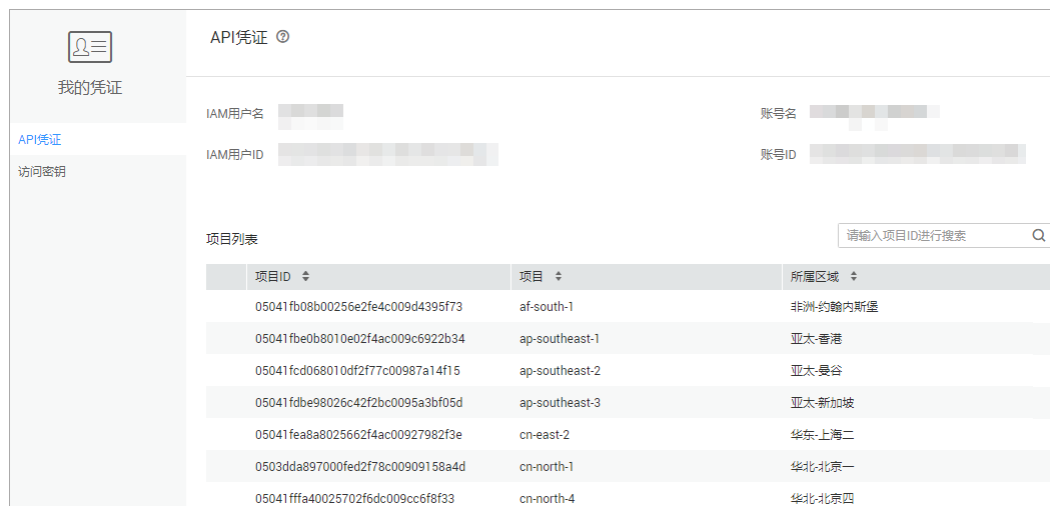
我的凭证

API凭证

访问密钥

API凭证

IAM用户名 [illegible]

账号名 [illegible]

IAM用户ID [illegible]

账号ID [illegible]

项目列表

请输入项目ID进行搜索

| 项目ID | 项目 | 所属区域 |
|---|---|---|
| 05041fb08b00256e2fe4c009d4395f73 | af-south-1 | 非洲-约翰内斯堡 |
| 05041fbe0b8010e02f4ac009c6922b34 | ap-southeast-1 | 亚太-香港 |
| 05041fcd068010df2f77c00987a14f15 | ap-southeast-2 | 亚太-曼谷 |
| 05041fdbe98026c42f2bc0095a3bf05d | ap-southeast-3 | 亚太-新加坡 |
| 05041fea8a8025662f4ac00927982f3e | cn-east-2 | 华东-上海二 |
| 0503dda897000fed2f78c00909158a4d | cn-north-1 | 华北-北京一 |
| 05041fffa40025702f6dc009cc6f8f33 | cn-north-4 | 华北-北京四 |